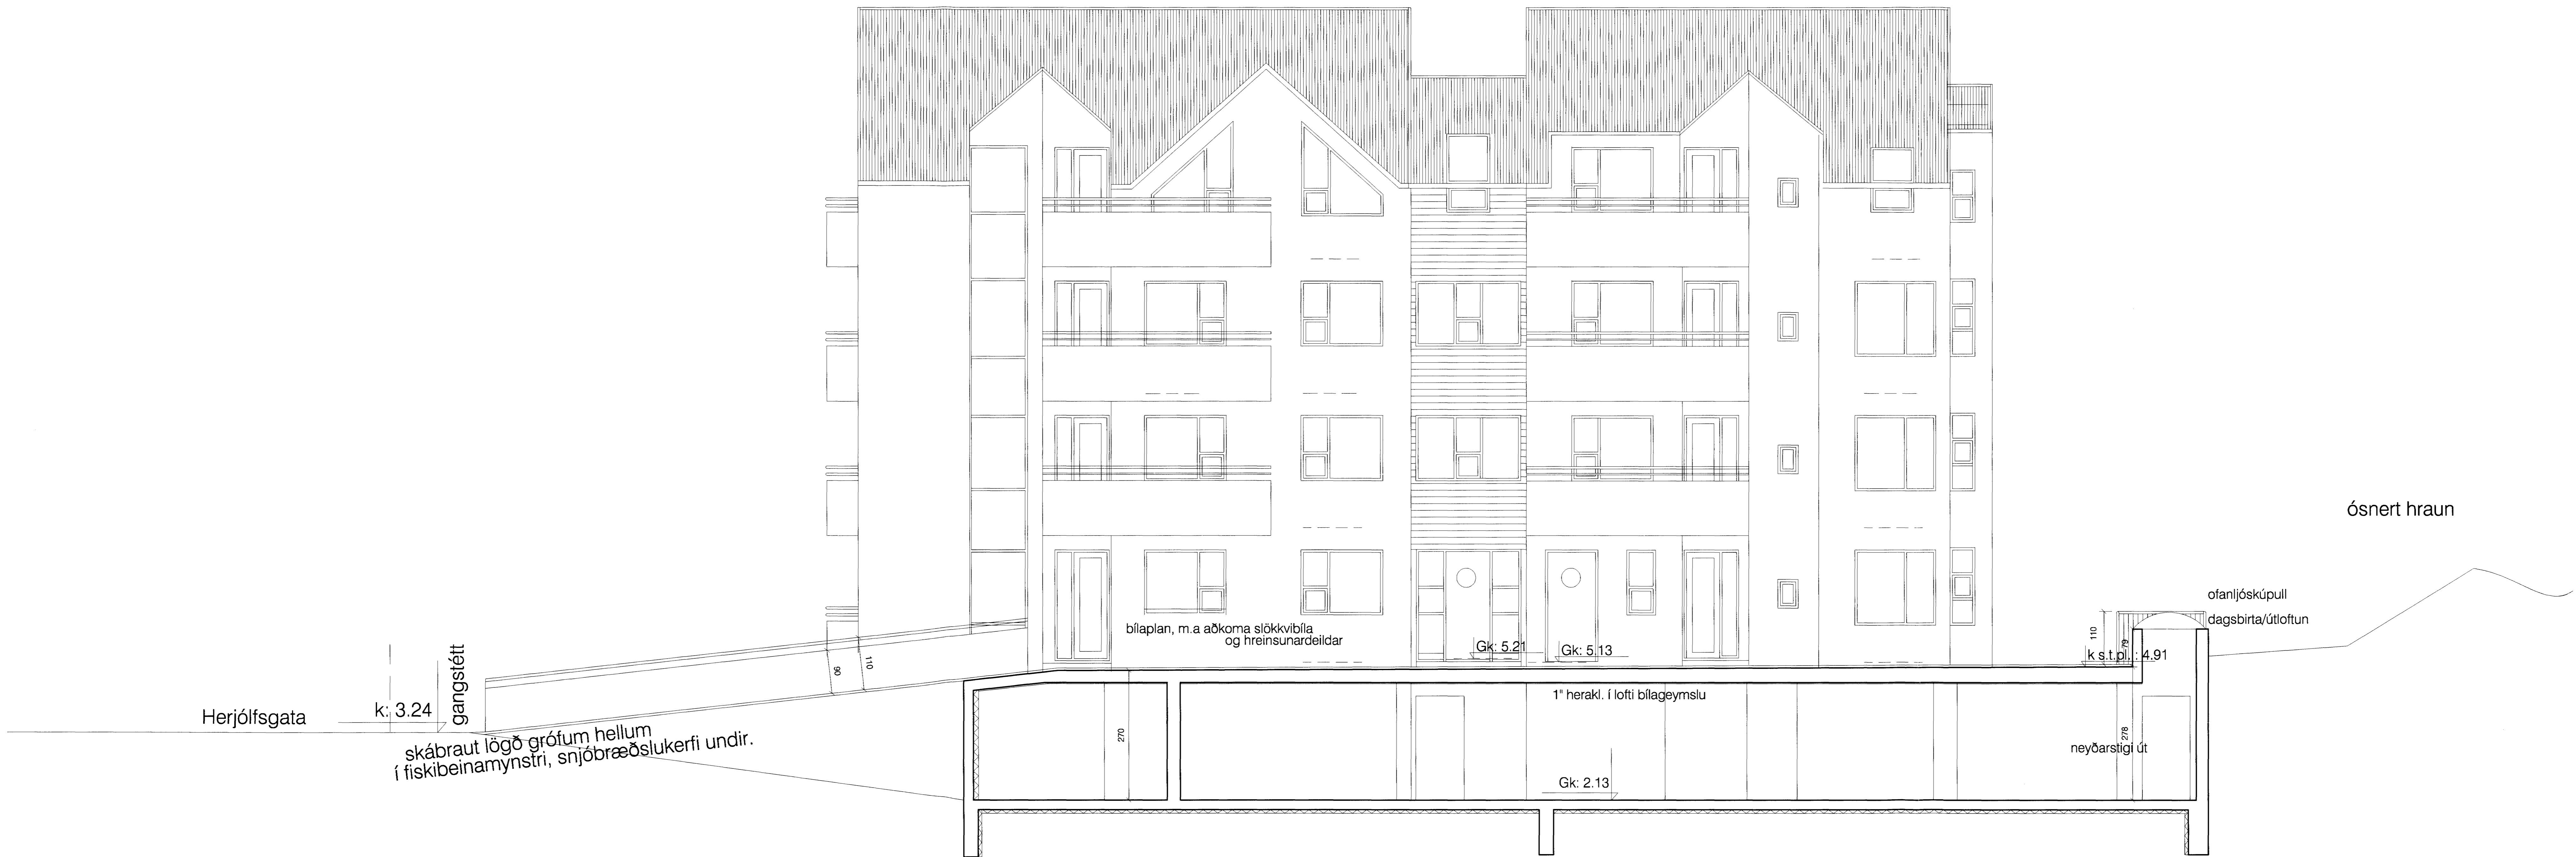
ósnert hraun

ofanljóskúpull

dagsbirta/útloftun

bílaplan, m.a aðkoma slökkvibíla og hreinsunardeildar

Gk: 5.21

Gk: 5.13

110

k s.t.pl.: 4.91

79

gangstétt

k: 3.24

Herjólfsgata

90

110

skábraut lögð grófum hellum í fiskibeinamynstri, snjóbræðslukerfi undir.

1" herakl. í lofti bílageymslu

270

278

neyðarstigi út

Gk: 2.13